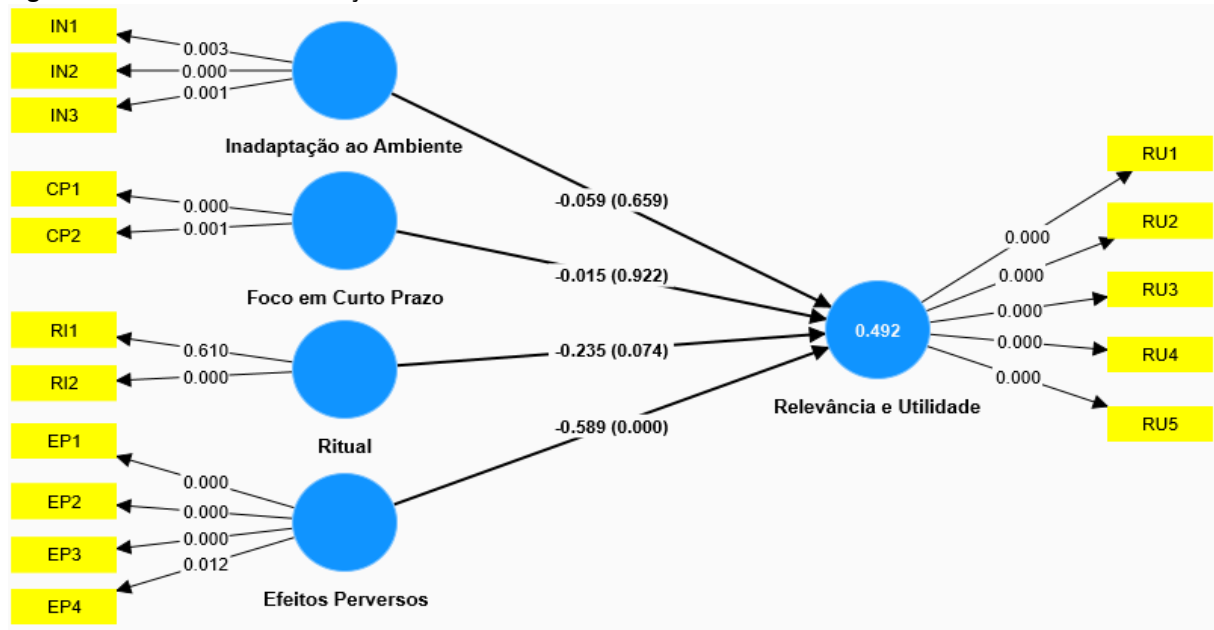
IN1
0.003
IN2
0.000
IN3
0.001
Inadaptação ao Ambiente
CP1
0.000
CP2
0.001
Foco em Curto Prazo
RI1
0.610
RI2
0.000
Ritual
EP1
0.000
EP2
0.000
EP3
0.000
0.012
EP4
Efeitos Perversos
-0.059 (0.659)
-0.015 (0.922)
-0.235 (0.074)
-0.589 (0.000)
0.492
Relevância e Utilidade
0.000
0.000
0.000
0.000
0.000
RU1
RU2
RU3
RU4
RU5